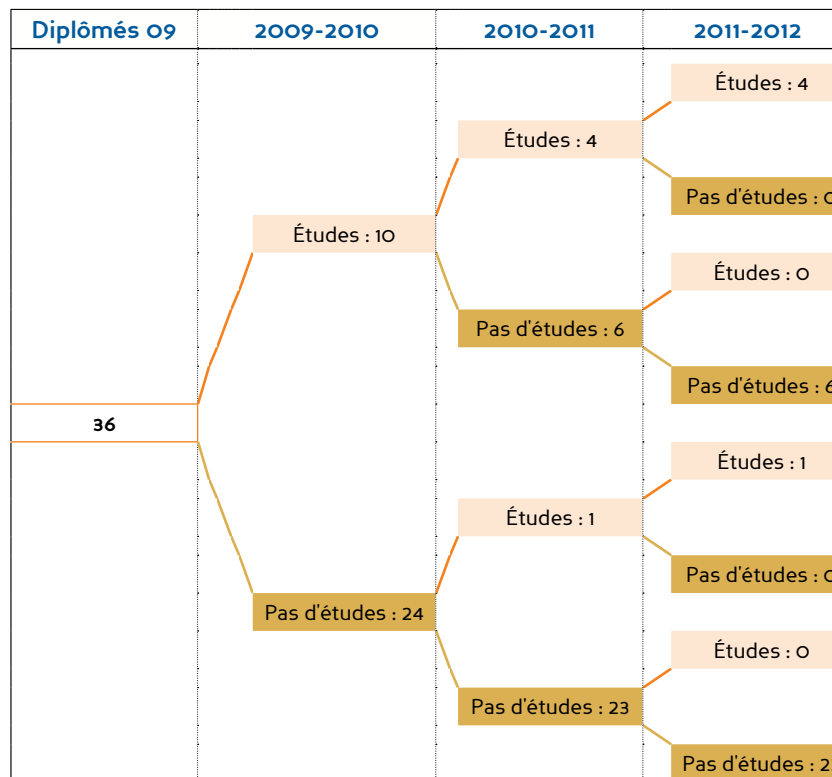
| Diplômés 09 | 2009-2010 | 2010-2011 | 2011-2012 |
|---|---|---|---|

Études : 4

Études : 4

Pas d'études : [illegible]

Études : 10

Études : 0

Pas d'études : 6

Pas d'études : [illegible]

36

Études : 1

Études : 1

Pas d'études : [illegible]

Pas d'études : 24

Études : 0

Pas d'études : 23

Pas d'études : 2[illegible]